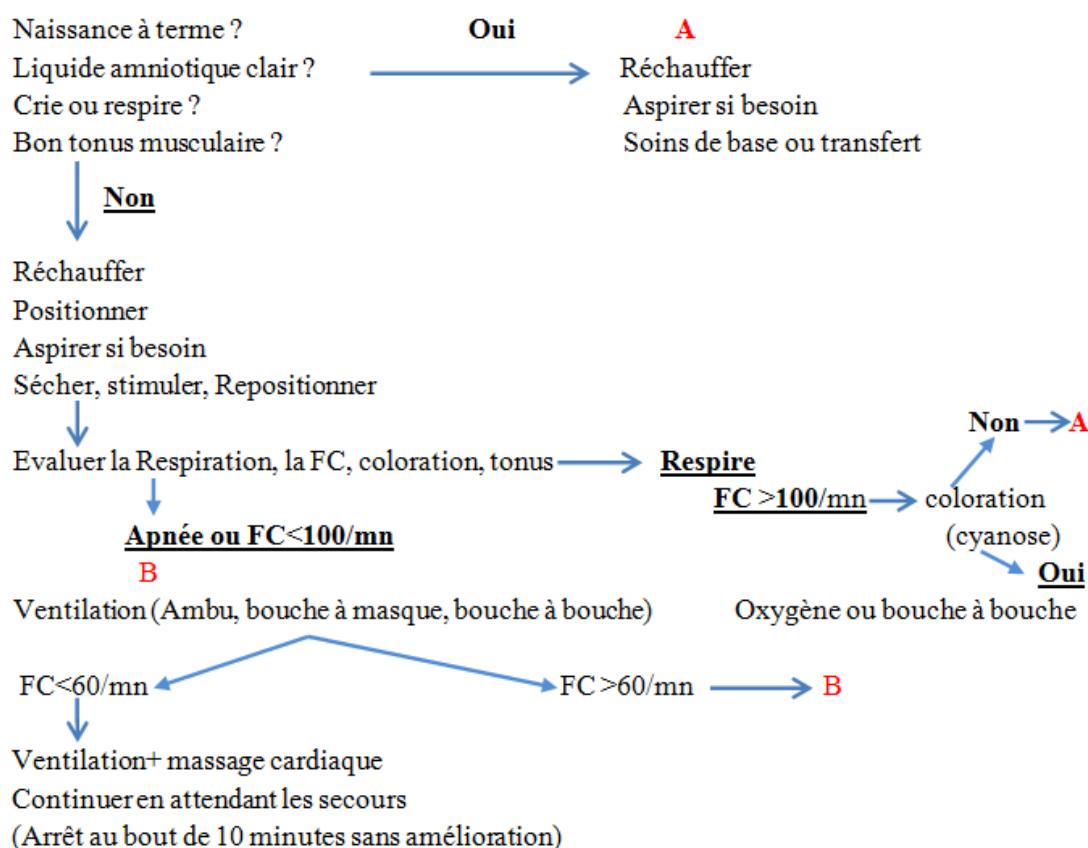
Naissance à terme ?
Liquide amniotique clair ?
Crie ou respire ?
Bon tonus musculaire ?

Oui

A
Réchauffer
Aspirer si besoin
Soins de base ou transfert

Non

Réchauffer
Positionner
Aspirer si besoin
Sécher, stimuler, Repositionner

Evaluer la Respiration, la FC, coloration, tonus

Respire
FC >100/mn
coloration (cyanose)

Non → A

Oui
Oxygène ou bouche à bouche

Apnée ou FC<100/mn
B
Ventilation (Ambu, bouche à masque, bouche à bouche)

FC<60/mn

FC >60/mn → B

Ventilation+ massage cardiaque
Continuer en attendant les secours
(Arrêt au bout de 10 minutes sans amélioration)